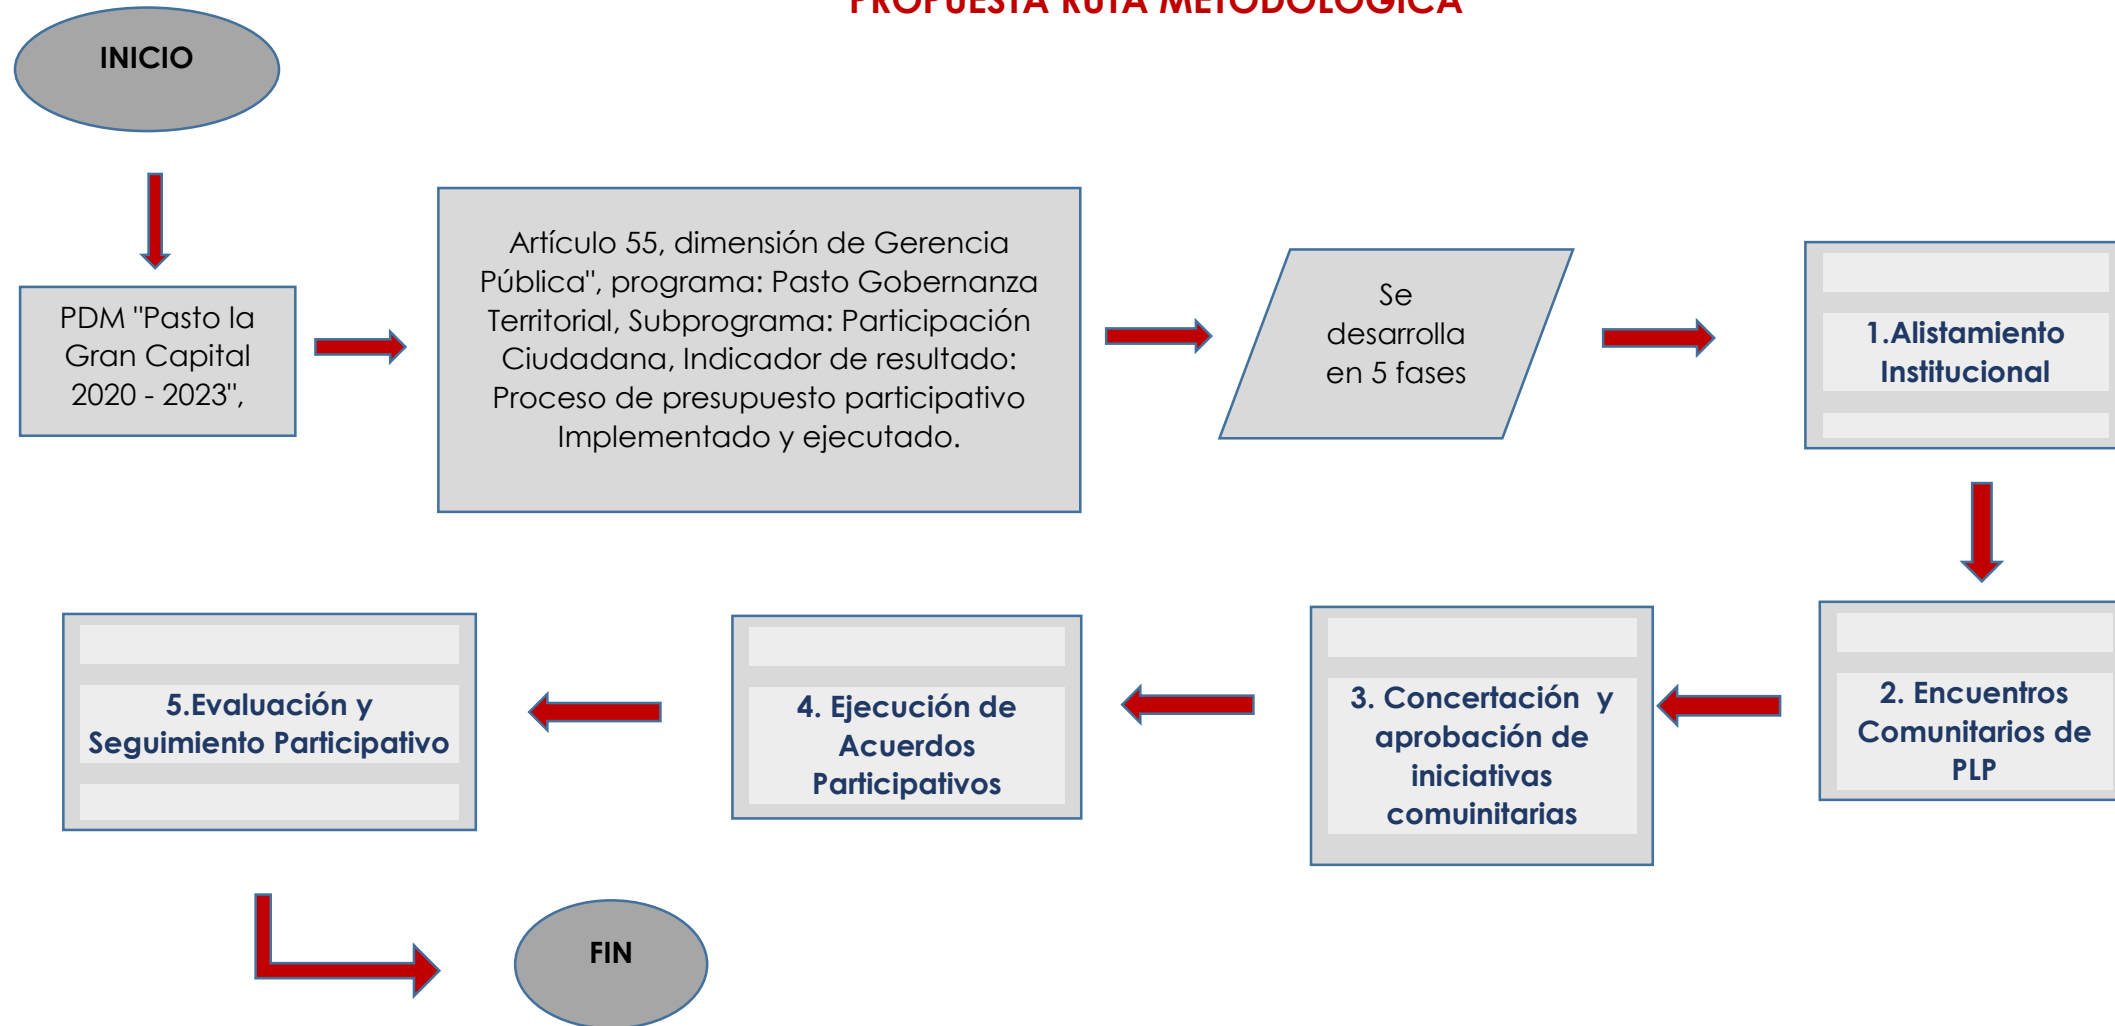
PROPUESTA RUTA METODOLOGICA

INICIO

PDM "Pasto la Gran Capital 2020 - 2023",

Artículo 55, dimensión de Gerencia Pública", programa: Pasto Gobernanza Territorial, Subprograma: Participación Ciudadana, Indicador de resultado: Proceso de presupuesto participativo Implementado y ejecutado.

Se desarrolla en 5 fases

1.Alistamiento Institucional

2. Encuentros Comunitarios de PLP

3. Concertación y aprobación de iniciativas comuinitarias

4. Ejecución de Acuerdos Participativos

5.Evaluación y Seguimiento Participativo

FIN